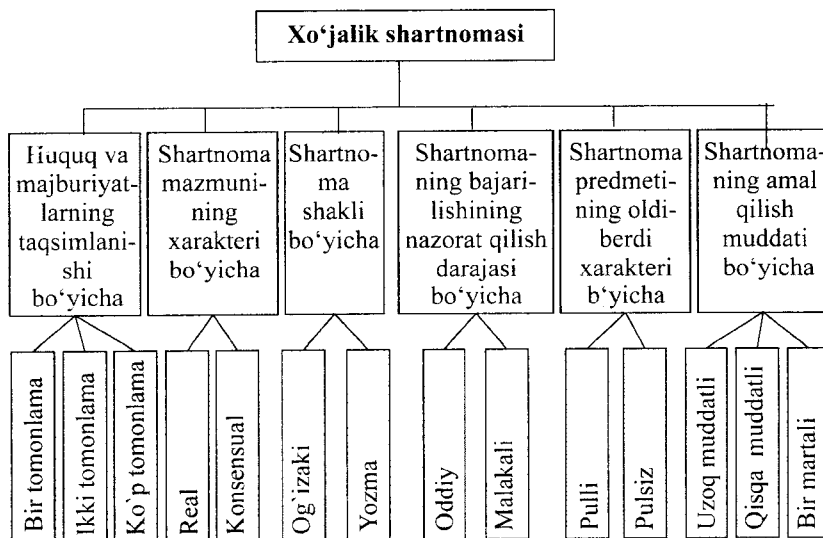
Xo'jalik shartnomasi

Huquq va majburiyatlarning taqsimlanishi bo'yicha

Shartnoma mazmunining xarakteri bo'yicha

Shartnoma shakli bo'yicha

Shartnomaning bajarilishining nazorat qilish darajasi bo'yicha

Shartnoma predmetining oldi-berdi xarakteri b'yicha

Shartnomaning amal qilish muddati bo'yicha

Bir tomonlama

Ikki tomonlama

Ko'p tomonlama

Real

Konsensual

Og'izaki

Yozma

Oddiy

Malakali

Pulli

Pulsiz

Uzoq muddatli

Qisqa muddatli

Bir martali